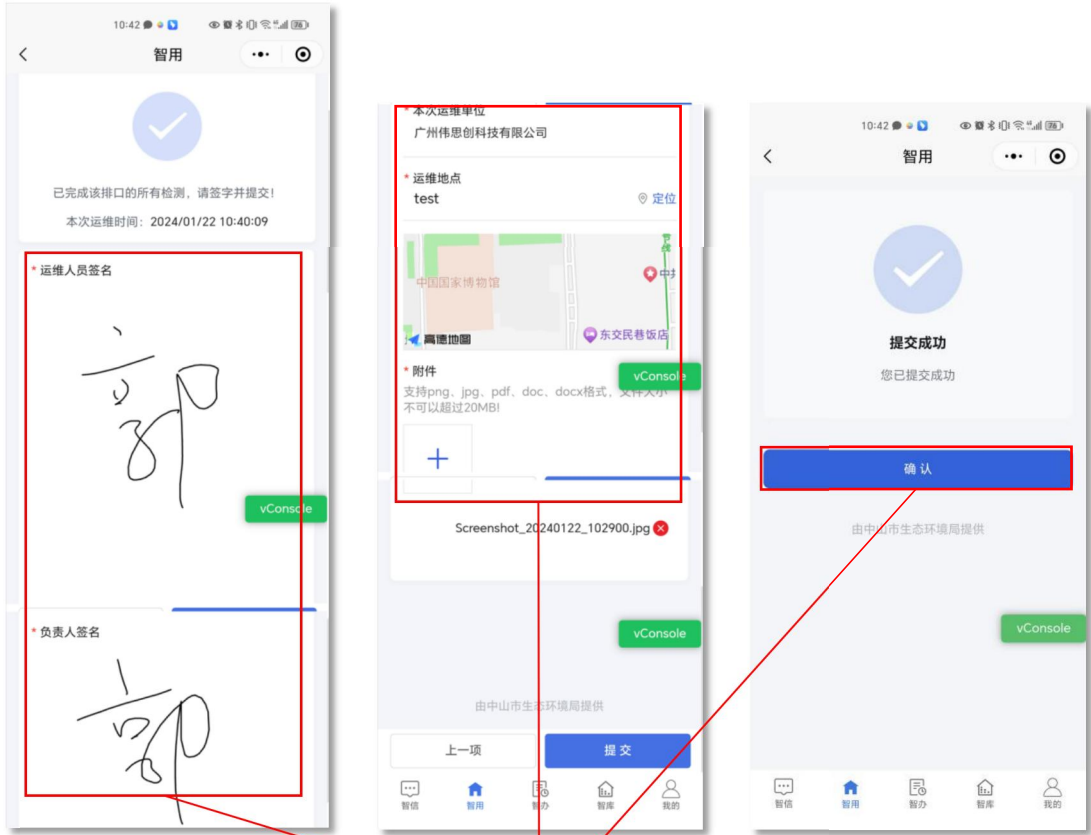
10:42

智用

已完成该排口的所有检测，请签字并提交！

本次运维时间：2024/01/22 10:40:09

* 运维人员签名

vConsole

* 负责人签名

* 本次运维单位
广州伟思创科技有限公司

* 运维地点
test
定位

中国国家博物馆
高德地图
东交民巷饭店

* 附件
支持png、jpg、pdf、doc、docx格式，文件大小不可以超过20MB!

vConsole

+

Screenshot_20240122_102900.jpg

vConsole

由中山市生态环境局提供

上一项
提 交

智信 智用 智办 智库 我的

10:42

智用

提交成功
您已提交成功

确 认

由中山市生态环境局提供

vConsole

智信 智用 智办 智库 我的